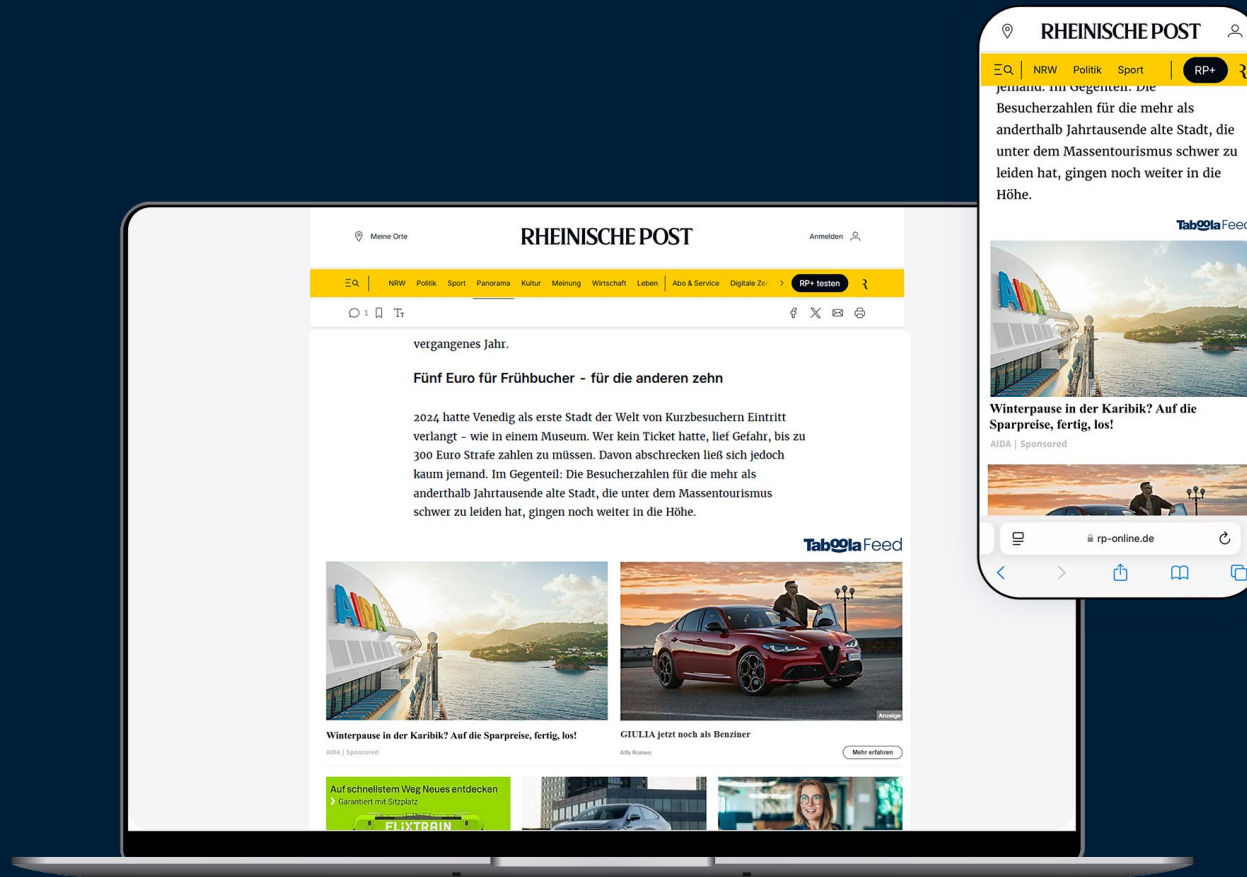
Meine Orte

RHEINISCHE POST

Anmelden

NRW Politik Sport Panorama Kultur Meinung Wirtschaft Leben Abo & Service Digitale Ze

RP+ testen

1

vergangenes Jahr.

Fünf Euro für Frühbucher - für die anderen zehn

2024 hatte Venedig als erste Stadt der Welt von Kurzbesuchern Eintritt verlangt – wie in einem Museum. Wer kein Ticket hatte, lief Gefahr, bis zu 300 Euro Strafe zahlen zu müssen. Davon abschrecken ließ sich jedoch kaum jemand. Im Gegenteil: Die Besucherzahlen für die mehr als anderthalb Jahrtausende alte Stadt, die unter dem Massentourismus schwer zu leiden hat, gingen noch weiter in die Höhe.

Taboola Feed

AIDA

Winterpause in der Karibik? Auf die Sparpreise, fertig, los!

AIDA | Sponsored

Anzeige

GIULIA jetzt noch als Benziner

Alfa Romeo

Mehr erfahren

Auf schnellstem Weg Neues entdecken

Garantiert mit Sitzplatz

FLIXTRAIN

RHEINISCHE POST

NRW Politik Sport

RP+

jemand. Im Gegenteil: Die Besucherzahlen für die mehr als anderthalb Jahrtausende alte Stadt, die unter dem Massentourismus schwer zu leiden hat, gingen noch weiter in die Höhe.

Taboola Feed

AIDA

Winterpause in der Karibik? Auf die Sparpreise, fertig, los!

AIDA | Sponsored

rp-online.de